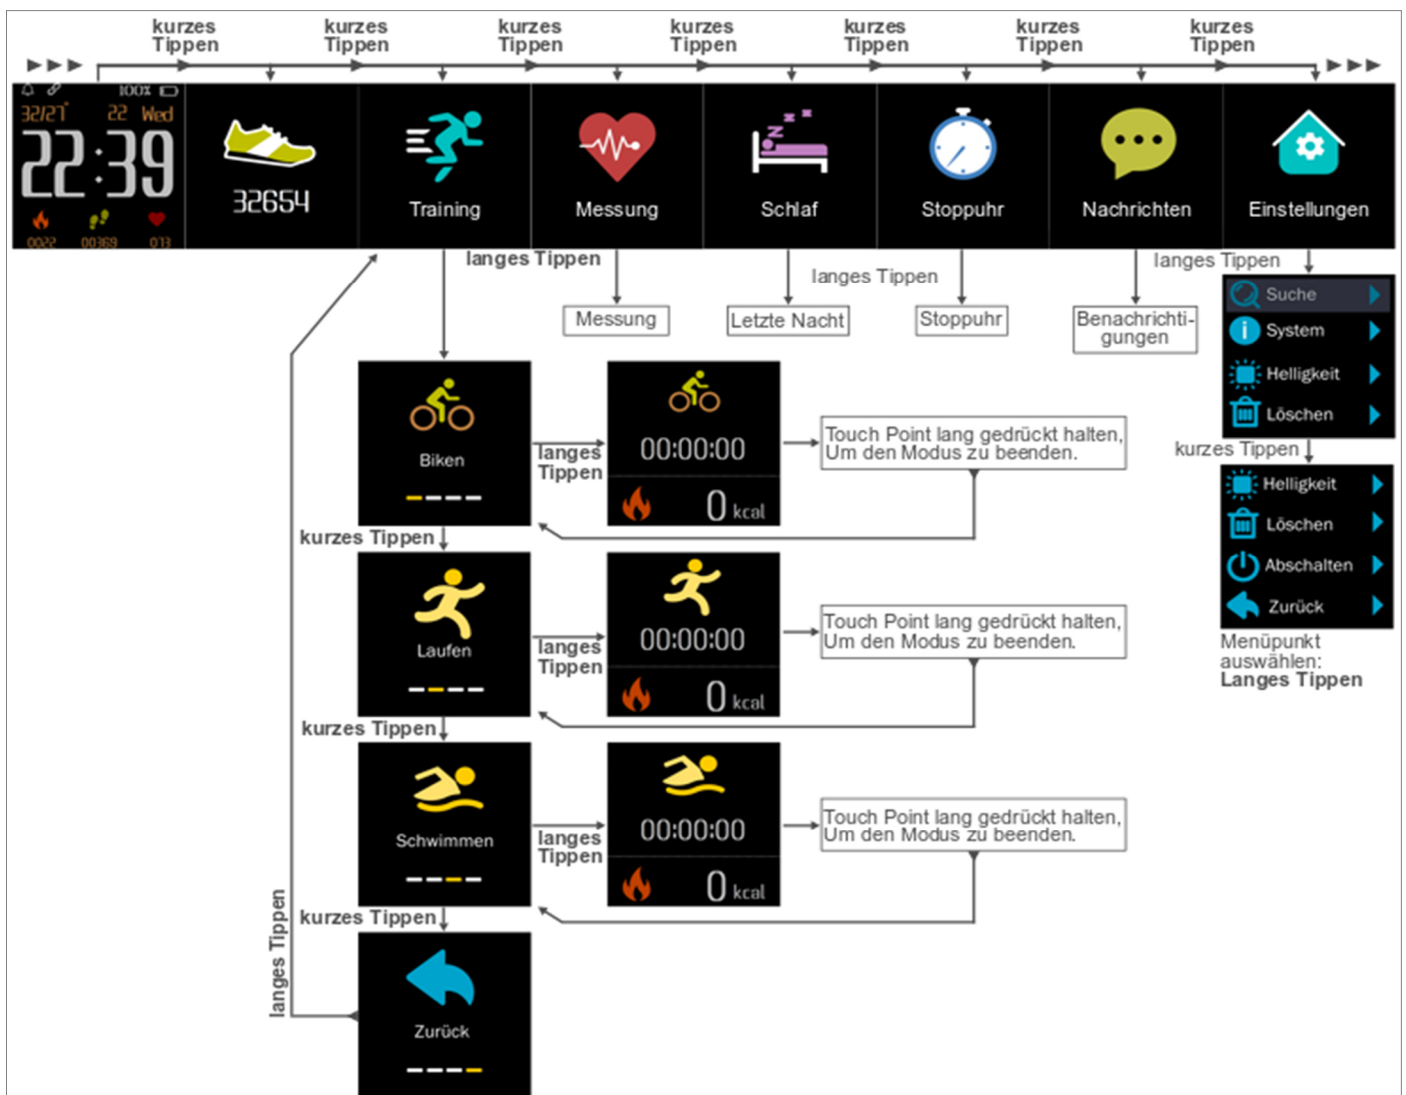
kurzes Tippen
kurzes Tippen
kurzes Tippen
kurzes Tippen
kurzes Tippen
kurzes Tippen
kurzes Tippen

100%
32/27° 22 Wed
22:39
0022 00369 013

32654

Training

Messung

Schlaf

Stoppuhr

Nachrichten

Einstellungen

langes Tippen
Messung

Letzte Nacht

langes Tippen
Stoppuhr

Benachrichtigungen

langes Tippen
Suche
System
Helligkeit
Löschen

kurzes Tippen
Helligkeit
Löschen
Abschalten
Zurück

Menüpunkt auswählen:
Langes Tippen

Biken
langes Tippen
00:00:00
0 kcal
Touch Point lang gedrückt halten, Um den Modus zu beenden.

kurzes Tippen
Laufen
langes Tippen
00:00:00
0 kcal
Touch Point lang gedrückt halten, Um den Modus zu beenden.

kurzes Tippen
Schwimmen
langes Tippen
00:00:00
0 kcal
Touch Point lang gedrückt halten, Um den Modus zu beenden.

kurzes Tippen
langes Tippen
Zurück